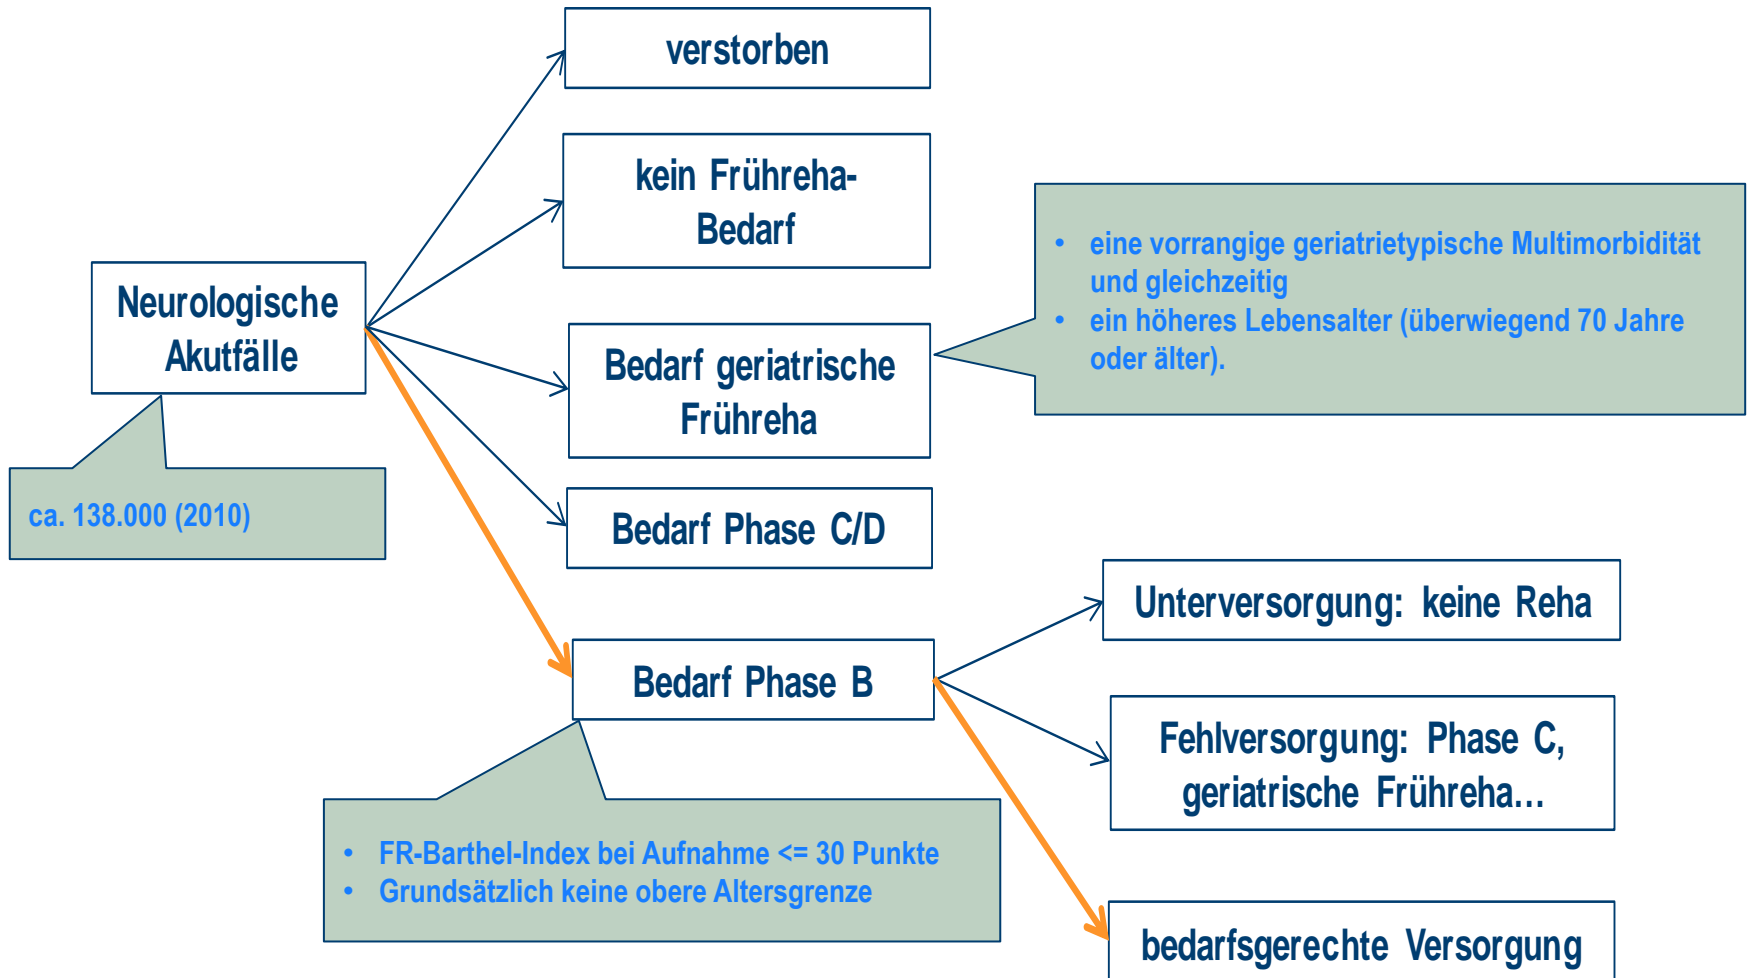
Neurologische Akutfälle

ca. 138.000 (2010)

verstorben

kein Frühreha-Bedarf

Bedarf geriatrische Frühreha

- eine vorrangige geriatrietypische Multimorbidität und gleichzeitig
- ein höheres Lebensalter (überwiegend 70 Jahre oder älter).

Bedarf Phase C/D

Bedarf Phase B

- FR-Barthel-Index bei Aufnahme <= 30 Punkte
- Grundsätzlich keine obere Altersgrenze

Unterversorgung: keine Reha

Fehlversorgung: Phase C, geriatrische Frühreha...

bedarfsgerechte Versorgung